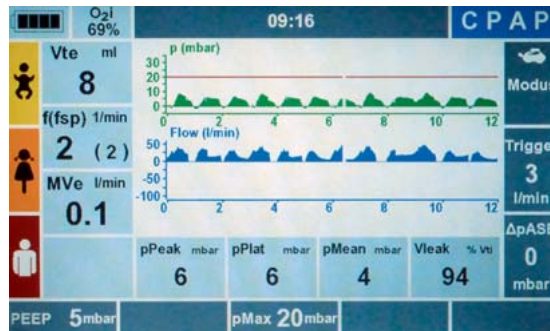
O2i 69%

09:16

CPAP

Vte ml
8

f(fsp) 1/min
2 (2)

MVe l/min
0.1

p (mbar)
30
20
10
0
0 2 4 6 8 10 12

Flow (l/min)
50
0
-50
-100
0 2 4 6 8 10 12

Modu

Trigge
3
l/min

ΔpASE
0
mbar

pPeak mbar
6

pPlat mbar
6

pMean mbar
4

Vleak % Vti
94

PEEP 5mbar

pMax 20mbar